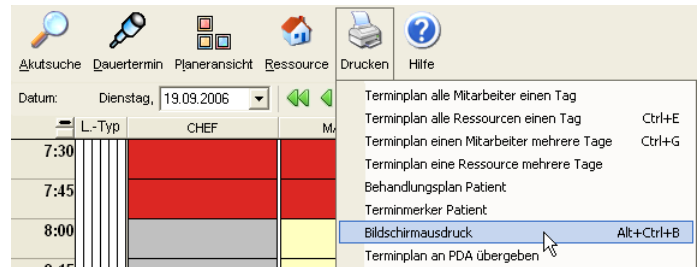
Akutsuche Dauertermin Planeransicht Ressource Drucken Hilfe

Datum: Dienstag, 19.09.2006

L.-Typ CHEF M

7:30
7:45
8:00

Terminplan alle Mitarbeiter einen Tag
Terminplan alle Ressourcen einen Tag Ctrl+E
Terminplan einen Mitarbeiter mehrere Tage Ctrl+G
Terminplan eine Ressource mehrere Tage
Behandlungsplan Patient
Terminmerker Patient
Bildschirmausdruck Alt+Ctrl+B
Terminplan an PDA übergeben